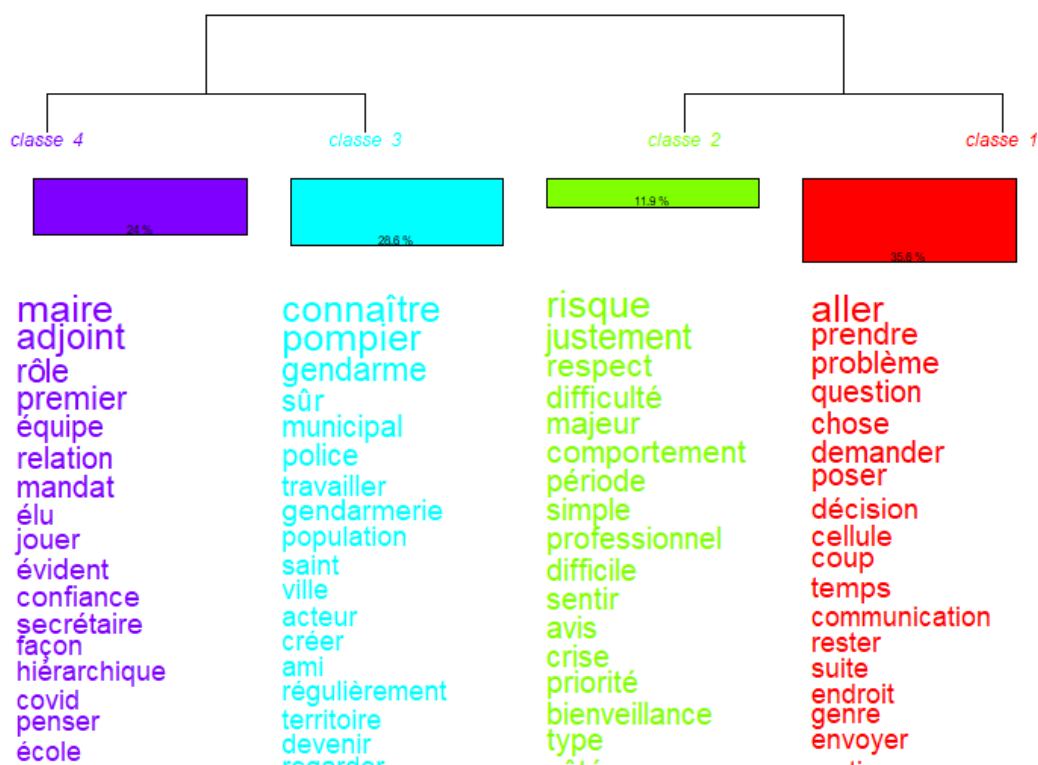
classe 4

classe 3

classe 2

classe 1

24 %

28.6 %

11.9 %

35.6 %

maire
adjoint
rôle
premier
équipe
relation
mandat
élu
jouer
évident
confiance
secrétaire
façon
hiérarchique
covid
penser
école

connaître
pompier
gendarme
sûr
municipal
police
travailler
gendarmerie
population
saint
ville
acteur
créer
ami
régulièrement
territoire
devenir
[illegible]

risque
justement
respect
difficulté
majeur
comportement
période
simple
professionnel
difficile
sentir
avis
crise
priorité
bienveillance
type
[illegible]

aller
prendre
problème
question
chose
demander
poser
décision
cellule
coup
temps
communication
rester
suite
endroit
genre
envoyer
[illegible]